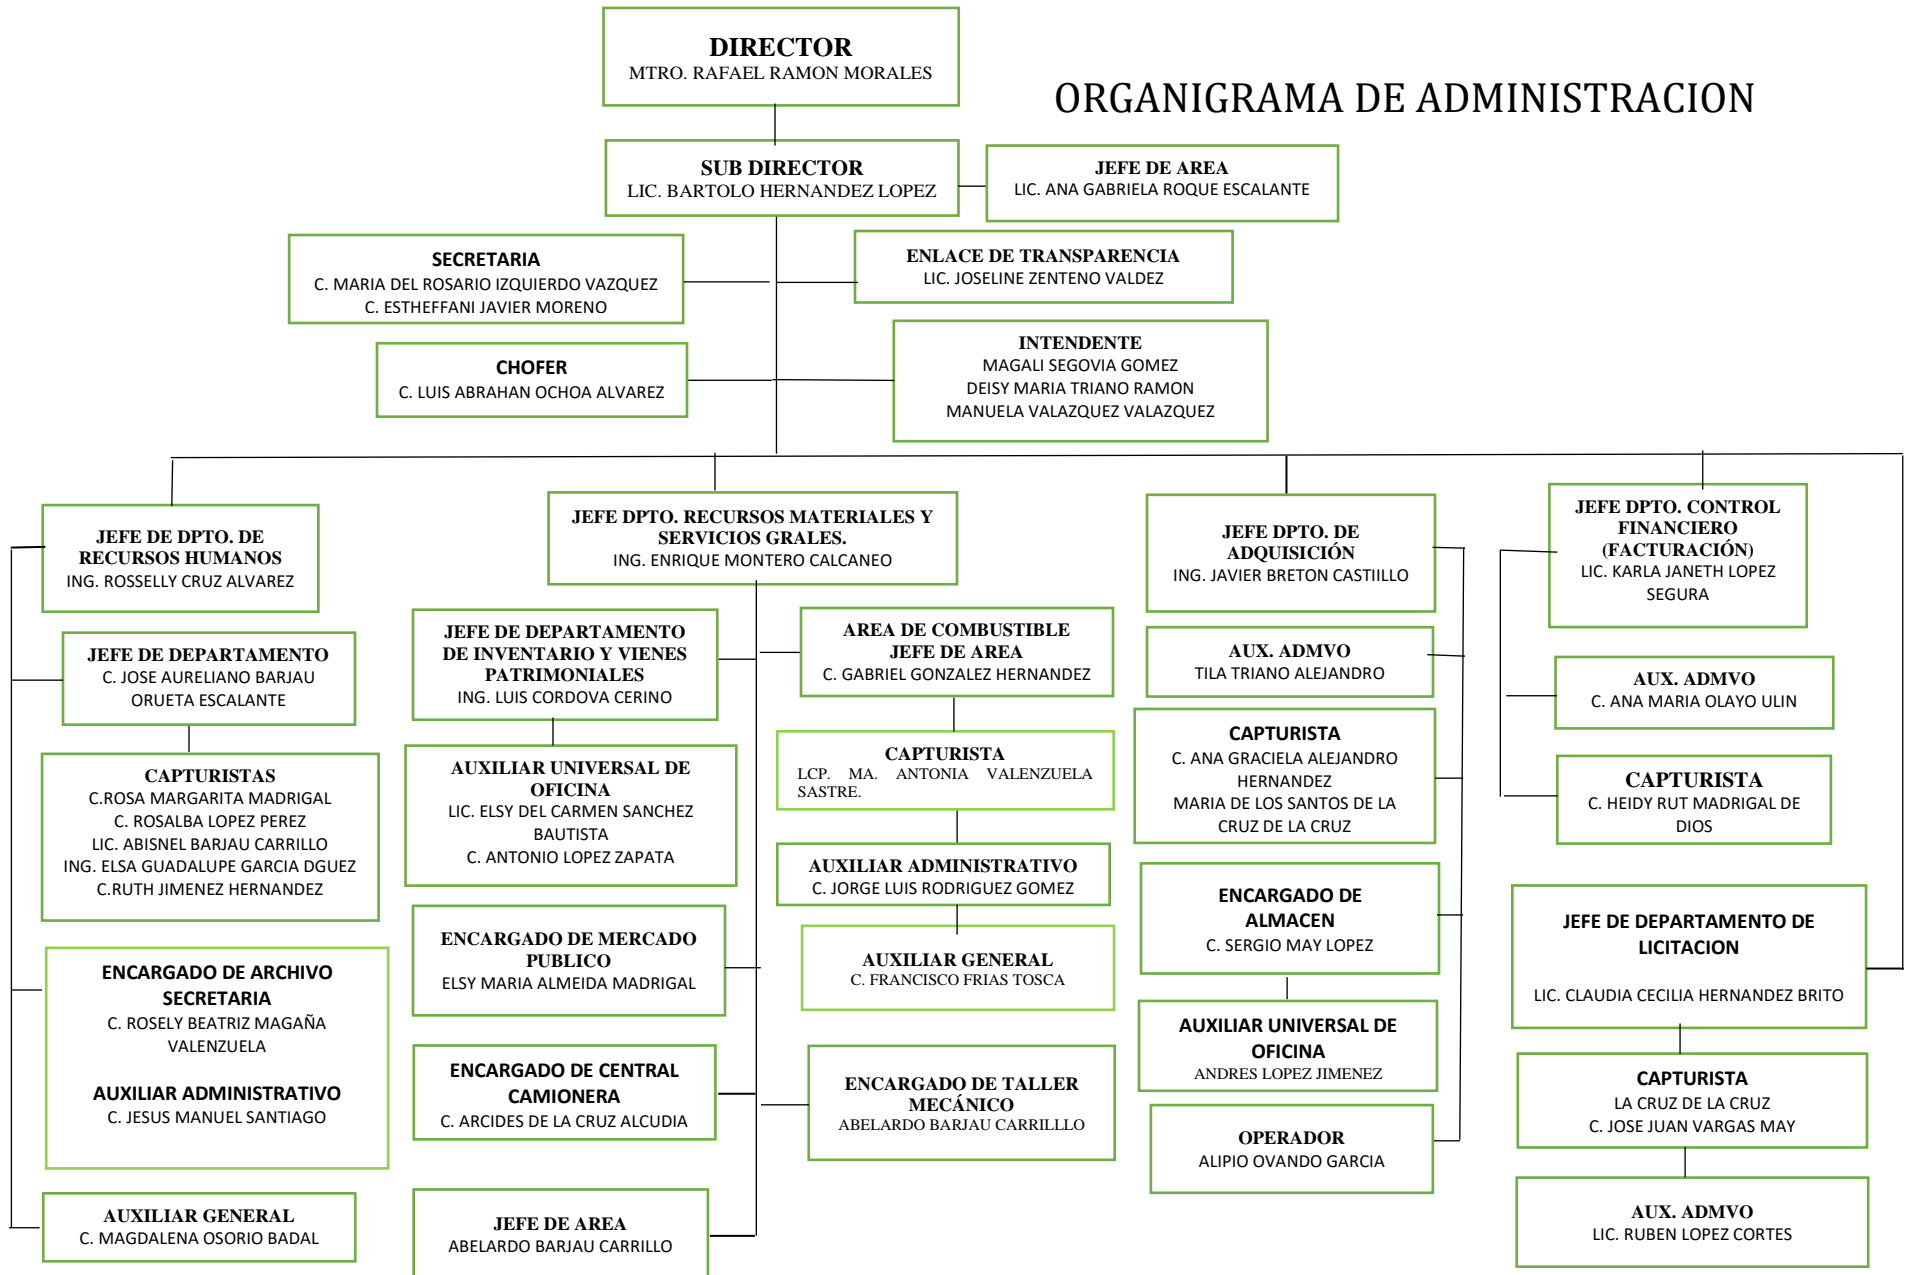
DIRECTOR
MTRO. RAFAEL RAMON MORALES

ORGANIGRAMA DE ADMINISTRACION

SUB DIRECTOR
LIC. BARTOLO HERNANDEZ LOPEZ

JEFE DE AREA
LIC. ANA GABRIELA ROQUE ESCALANTE

SECRETARIA
C. MARIA DEL ROSARIO IZQUIERDO VAZQUEZ
C. ESTHEFFANI JAVIER MORENO

ENLACE DE TRANSPARENCIA
LIC. JOSELINE ZENTENO VALDEZ

CHOFER
C. LUIS ABRAHAN OCHOA ALVAREZ

INTENDENTE
MAGALI SEGOVIA GOMEZ
DEISY MARIA TRIANO RAMON
MANUELA VALAZQUEZ VALAZQUEZ

JEFE DE DPTO. DE RECURSOS HUMANOS
ING. ROSSELLY CRUZ ALVAREZ

JEFE DE DEPARTAMENTO
C. JOSE AURELIANO BARJAU ORUETA ESCALANTE

CAPTURISTAS
C.ROSA MARGARITA MADRIGAL
C. ROSALBA LOPEZ PEREZ
LIC. ABISNEL BARJAU CARRILLO
ING. ELSA GUADALUPE GARCIA DGUEZ
C.RUTH JIMENEZ HERNANDEZ

ENCARGADO DE ARCHIVO SECRETARIA
C. ROSELY BEATRIZ MAGAÑA VALENZUELA

AUXILIAR ADMINISTRATIVO
C. JESUS MANUEL SANTIAGO

AUXILIAR GENERAL
C. MAGDALENA OSORIO BADAL

JEFE DPTO. RECURSOS MATERIALES Y SERVICIOS GRALES.
ING. ENRIQUE MONTERO CALCANEO

JEFE DE DEPARTAMENTO DE INVENTARIO Y VIENES PATRIMONIALES
ING. LUIS CORDOVA CERINO

AUXILIAR UNIVERSAL DE OFICINA
LIC. ELSY DEL CARMEN SANCHEZ BAUTISTA
C. ANTONIO LOPEZ ZAPATA

ENCARGADO DE MERCADO PUBLICO
ELSY MARIA ALMEIDA MADRIGAL

ENCARGADO DE CENTRAL CAMIONERA
C. ARCIDES DE LA CRUZ ALCUDIA

JEFE DE AREA
ABELARDO BARJAU CARRILLO

AREA DE COMBUSTIBLE JEFE DE AREA
C. GABRIEL GONZALEZ HERNANDEZ

CAPTURISTA
LCP. MA. ANTONIA VALENZUELA SASTRE.

AUXILIAR ADMINISTRATIVO
C. JORGE LUIS RODRIGUEZ GOMEZ

AUXILIAR GENERAL
C. FRANCISCO FRIAS TOSCA

ENCARGADO DE TALLER MECÁNICO
ABELARDO BARJAU CARRILLLO

JEFE DPTO. DE ADQUISICIÓN
ING. JAVIER BRETON CASTIILLO

AUX. ADMVO
TILA TRIANO ALEJANDRO

CAPTURISTA
C. ANA GRACIELA ALEJANDRO HERNANDEZ
MARIA DE LOS SANTOS DE LA CRUZ DE LA CRUZ

ENCARGADO DE ALMACEN
C. SERGIO MAY LOPEZ

AUXILIAR UNIVERSAL DE OFICINA
ANDRES LOPEZ JIMENEZ

OPERADOR
ALIPIO OVANDO GARCIA

JEFE DPTO. CONTROL FINANCIERO (FACTURACIÓN)
LIC. KARLA JANETH LOPEZ SEGURA

AUX. ADMVO
C. ANA MARIA OLAYO ULIN

CAPTURISTA
C. HEIDY RUT MADRIGAL DE DIOS

JEFE DE DEPARTAMENTO DE LICITACION
LIC. CLAUDIA CECILIA HERNANDEZ BRITO

CAPTURISTA
LA CRUZ DE LA CRUZ
C. JOSE JUAN VARGAS MAY

AUX. ADMVO
LIC. RUBEN LOPEZ CORTES